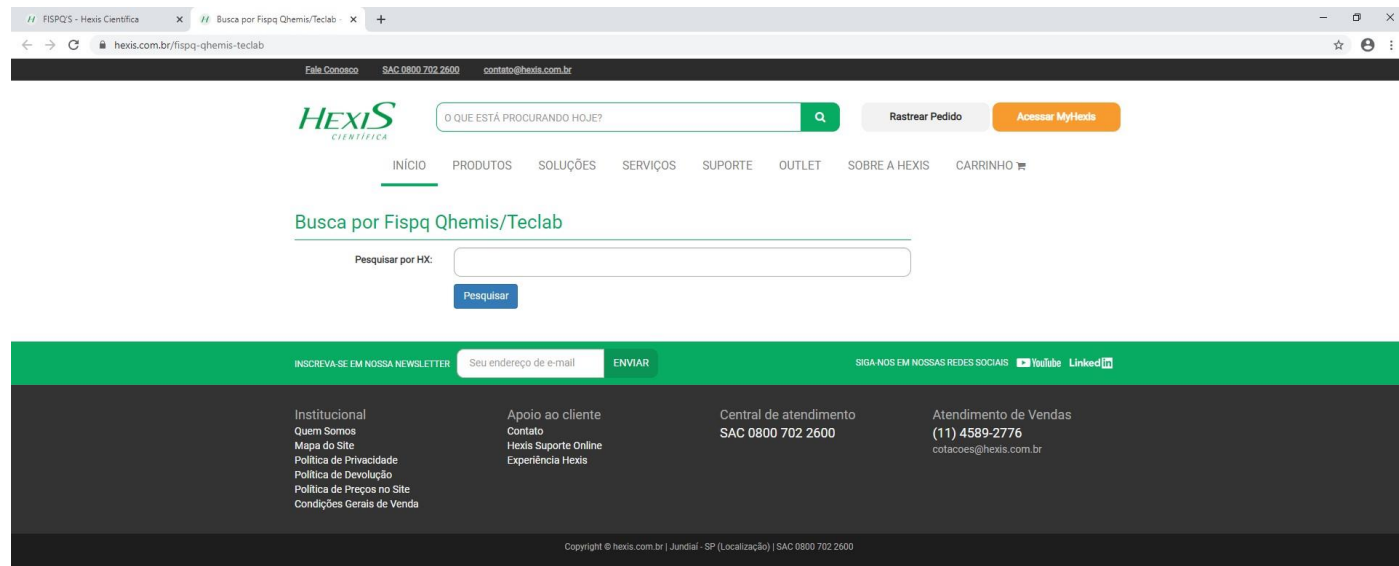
FISPQ'S - Hexis Científica × Busca por Fispq Qhemis/Teclab × +

hexis.com.br/fispq-qhemis-teclab

Fale Conosco SAC 0800 702 2600 contato@hexis.com.br

HEXIS CIENTÍFICA

O QUE ESTÁ PROCURANDO HOJE?

Rastrear Pedido

Acessar MyHexis

INÍCIO PRODUTOS SOLUÇÕES SERVIÇOS SUPORTE OUTLET SOBRE A HEXIS CARRINHO

Busca por Fispq Qhemis/Teclab

Pesquisar por HX:

Pesquisar

INSCREVA-SE EM NOSSA NEWSLETTER Seu endereço de e-mail ENVIAR

SIGA-NOS EM NOSSAS REDES SOCIAIS YouTube LinkedIn

Institucional
Quem Somos
Mapa do Site
Política de Privacidade
Política de Devolução
Política de Preços no Site
Condições Gerais de Venda

Apoio ao cliente
Contato
Hexis Suporte Online
Experiência Hexis

Central de atendimento
SAC 0800 702 2600

Atendimento de Vendas
(11) 4589-2776
cotacoes@hexis.com.br

Copyright © hexis.com.br | Jundiaí - SP (Localização) | SAC 0800 702 2600